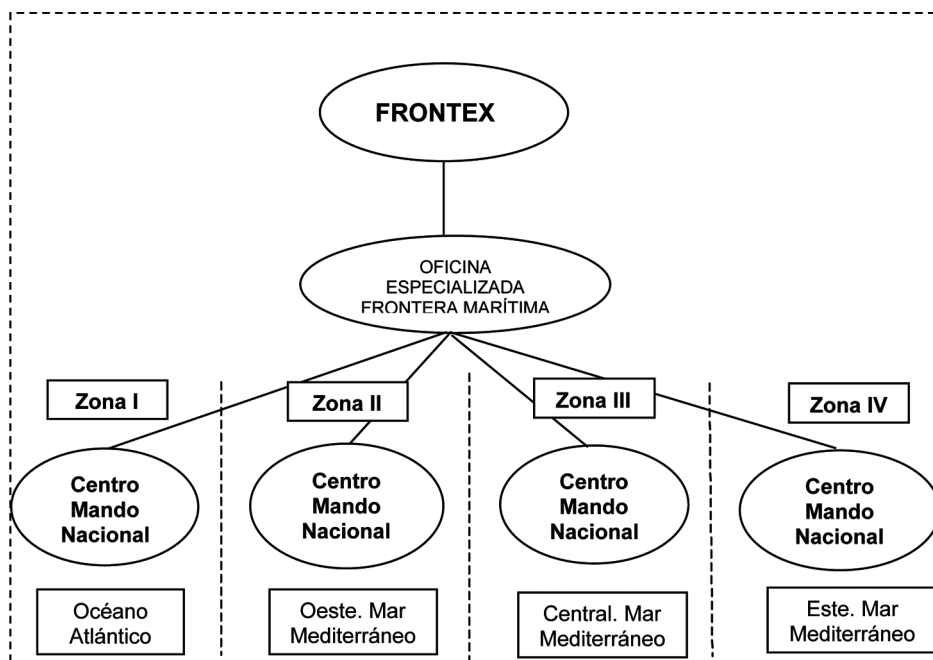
FRONTEX

OFICINA ESPECIALIZADA FRONTERA MARÍTIMA

Zona I

Centro Mando Nacional

Océano Atlántico

Zona II

Centro Mando Nacional

Oeste. Mar Mediterráneo

Zona III

Centro Mando Nacional

Central. Mar Mediterráneo

Zona IV

Centro Mando Nacional

Este. Mar Mediterráneo